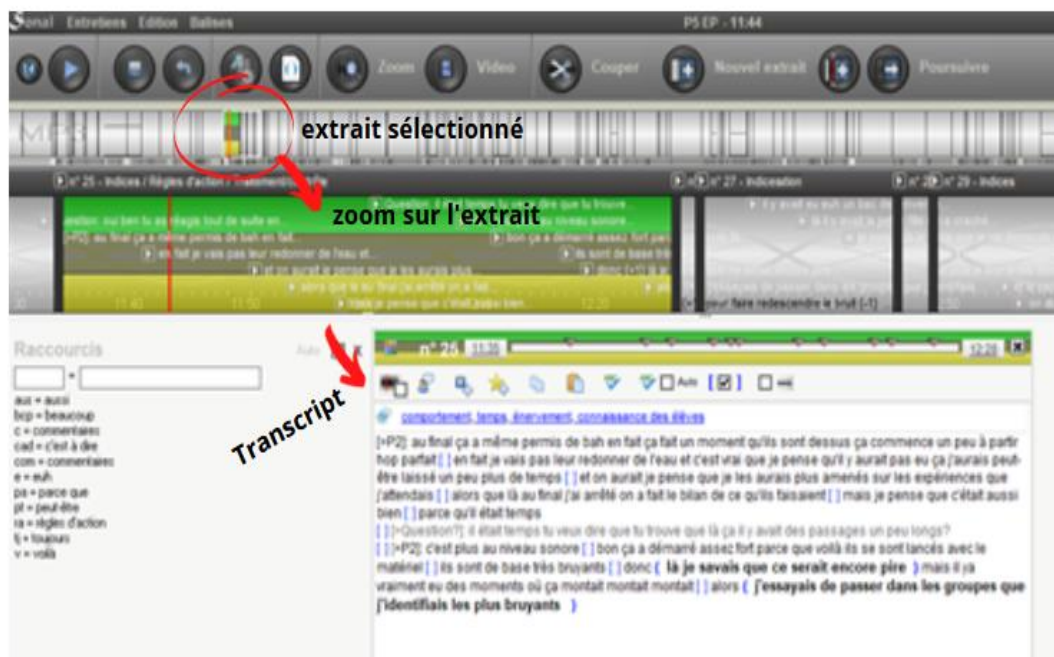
Sonal Entretiens Edition Balises

P5 EP - 11:44

Zoom Vidéo Couper Nouvel extrait Poursuivre

extrait sélectionné

n° 25 - Indices / Règles d'action / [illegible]

n° 27 - Indicead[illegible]

n° 28 n° 29 - Indices

zoom sur l'extrait

Raccourcis

Auto

aus = aussi
bcp = beaucoup
c = commentaires
cad = c'est à dire
com = commentaires
e = euh
pa = parce que
pt = peut-être
ra = règles d'action
tj = toujours
v = voilà

Transcript

n° 25 11:35 12:28

Auto

comportement, temps, énervement, connaissance des élèves

[>P2]: au final ça a même permis de bah en fait ça fait un moment qu'ils sont dessus ça commence un peu à partir hop parfait [ ] en fait je vais pas leur redonner de l'eau et c'est vrai que je pense qu'il y aurait pas eu ça j'aurais peut-être laissé un peu plus de temps [ ] et on aurait je pense que je les aurais plus amenés sur les expériences que j'attendais [ ] alors que là au final j'ai arrêté on a fait le bilan de ce qu'ils faisaient [ ] mais je pense que c'était aussi bien [ ] parce qu'il était temps
[ ] [>Question?]: il était temps tu veux dire que tu trouve que là ça il y avait des passages un peu longs?
[ ] [>P2]: c'est plus au niveau sonore [ ] bon ça a démarré assez fort parce que voilà ils se sont lancés avec le matériel [ ] ils sont de base très bruyants [ ] donc { là je savais que ce serait encore pire } mais il y a vraiment eu des moments où ça montait montait montait [ ] alors { j'essayais de passer dans les groupes que j'identifiais les plus bruyants }